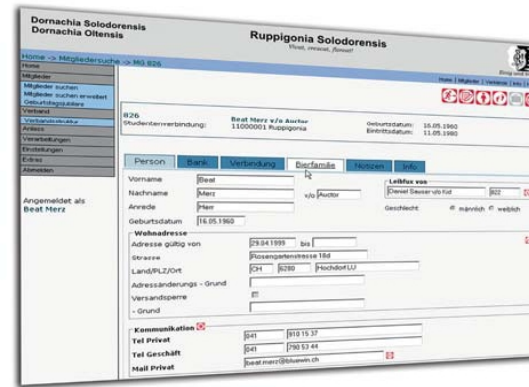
Dornachia Solodorensis
Dornachia Oltensis

Ruppigonia Solodorensis
Vivat, crescat, floreat!

Home -> Mitgliedersuche -> MG 826

Home
Mitglieder
Mitglieder suchen
Mitglieder suchen erweitert
Geburtstagsjubilare
Verband
Verbandsstruktur
Anlässe
Verarbeitungen
Einstellungen
Extras
Abmelden

Angemeldet als
Beat Merz

Home | Mitglieder | Verbände | Anl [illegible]

826
Studentenverbindung:
Beat Merz v/o Auctor
11000001 Ruppigonia
Geburtsdatum: 16.05.1960
Eintrittsdatum: 11.05.1980

Person | Bank | Verbindung | Bierfamilie | Notizen | Info

Vorname | Beat
Nachname | Merz | v/o | Auctor
Anrede | Herr
Geburtsdatum | 16.05.1960

Leibfux von
Daniel Sauser v/o Kid | 822

Geschlecht: männlich weiblich

Wohnadresse
Adresse gültig von | 29.04.1999 | bis
Strasse | Rosengartenstrasse 18d
Land/PLZ/Ort | CH | 6280 | Hochdorf LU
Adressänderungs - Grund
Versandsperre
- Grund

Kommunikation
Tel Privat | 041 | 910 15 37
Tel Geschäft | 041 | 790 53 44
Mail Privat | beat.merz@bluewin.ch